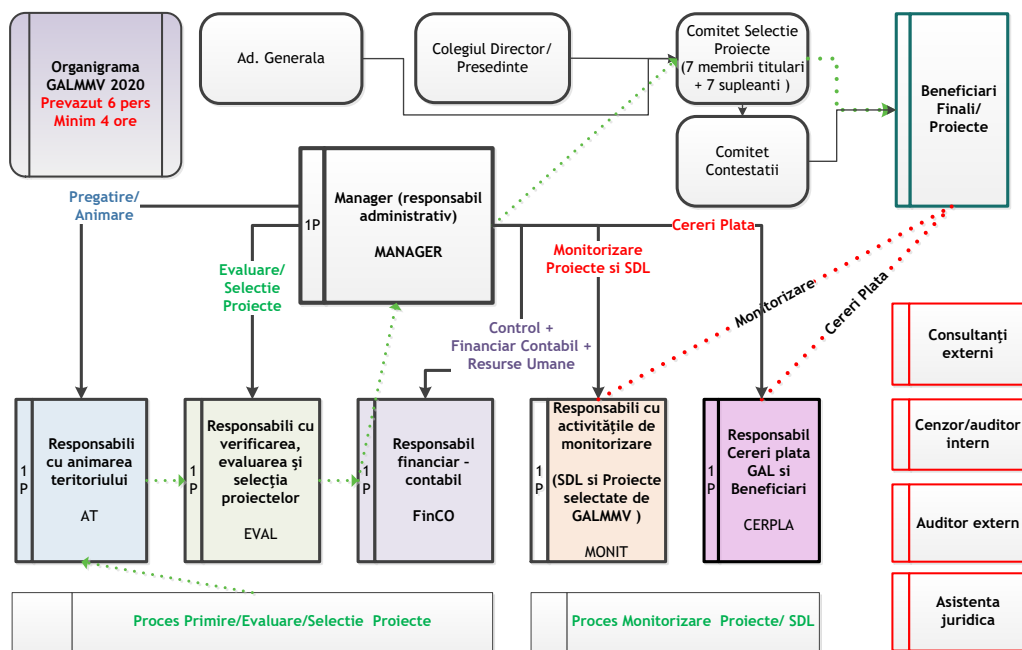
Organigrama GALMMV 2020
Prevazut 6 pers
Minim 4 ore

Ad. Generala

Colegiul Director/ Presedinte

Comitet Selectie Proiecte (7 membrii titulari + 7 supleanti )

Comitet Contestatii

Beneficiari Finali/ Proiecte

Pregatire/ Animare

1P

Manager (responsabil administrativ)

MANAGER

Evaluare/ Selectie Proiecte

Monitorizare Proiecte si SDL

Cereri Plata

Monitorizare

Cereri Plata

Control + Financiar Contabil + Resurse Umane

Consultanţi externi

Cenzor/auditor intern

Auditor extern

Asistenta juridica

1P
Responsabili cu animarea teritoriului
AT

1P
Responsabili cu verificarea, evaluarea şi selecţia proiectelor
EVAL

1P
Responsabil financiar - contabil
FinCO

1P
Responsabili cu activitățile de monitorizare
(SDL si Proiecte selectate de GALMMV )
MONIT

1P
Responsabil Cereri plata GAL si Beneficiari
CERPLA

Proces Primire/Evaluare/Selectie Proiecte

Proces Monitorizare Proiecte/ SDL